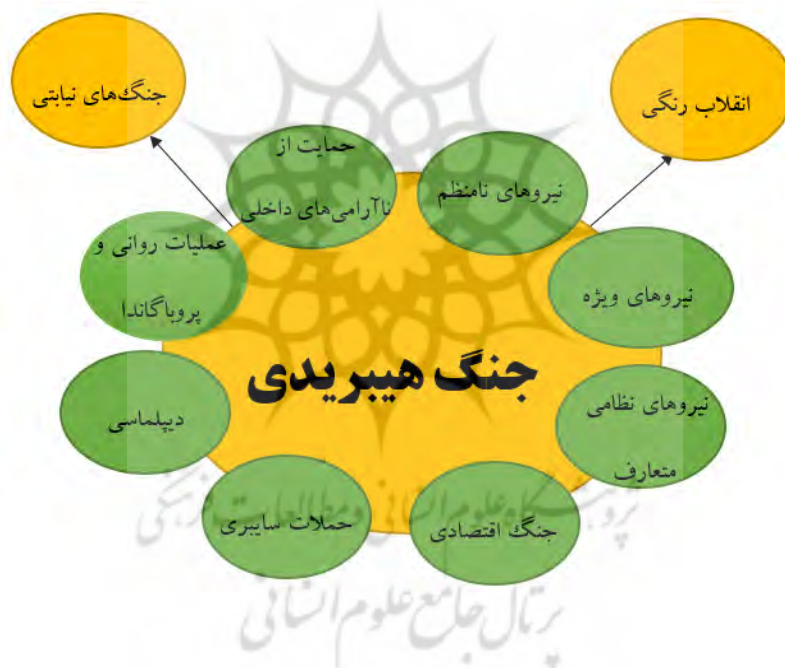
جنگ‌های نیابتی

انقلاب رنگی

حمایت از ناآرامی‌های داخلی

نیروهای نامنظم

عملیات روانی و پروپاگاندا

نیروهای ویژه

جنگ هیبریدی

دیپلماسی

نیروهای نظامی متعارف

حملات سایبری

جنگ اقتصادی

پژوهشگاه علوم انسانی و مطالعات فرهنگی

پرتال جامع علوم انسانی